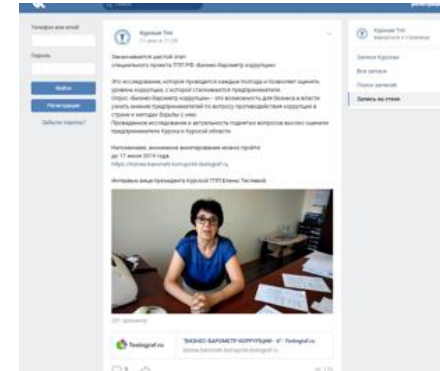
Телефон или email

Пароль

Войти

Регистрация

Забыли пароль?

Курская ТПП
17 июня в 11:20

Заканчивается шестой этап специального проекта ТПП РФ «Бизнес-барометр коррупции».

Это исследование, которое проводится каждые полгода и позволяет оценить уровень коррупции, с которой сталкиваются предприниматели.
Опрос «Бизнес-барометр коррупции» – это возможность для бизнеса и власти узнать мнение предпринимателей по вопросу противодействия коррупции в стране и методах борьбы с ней.
Проведенное исследование и актуальность поднятых вопросов высоко оценили предприниматели Курска и Курской области.

Напоминаем, анонимное анкетирование можно пройти до 17 июня 2019 года.
https://biznes-barometr-korruptcii.testograf.ru

Интервью вице-президента Курской ТПП Елены Тесленко.

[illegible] просмотров

Testograf.ru

"БИЗНЕС-БАРОМЕТР КОРРУПЦИИ» - 6" - Testograf.ru
biznes-barometr-korruptcii.testograf.ru

Курская ТПП
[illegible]

Записи Курская
Все записи
Поиск записей
Запись на стене